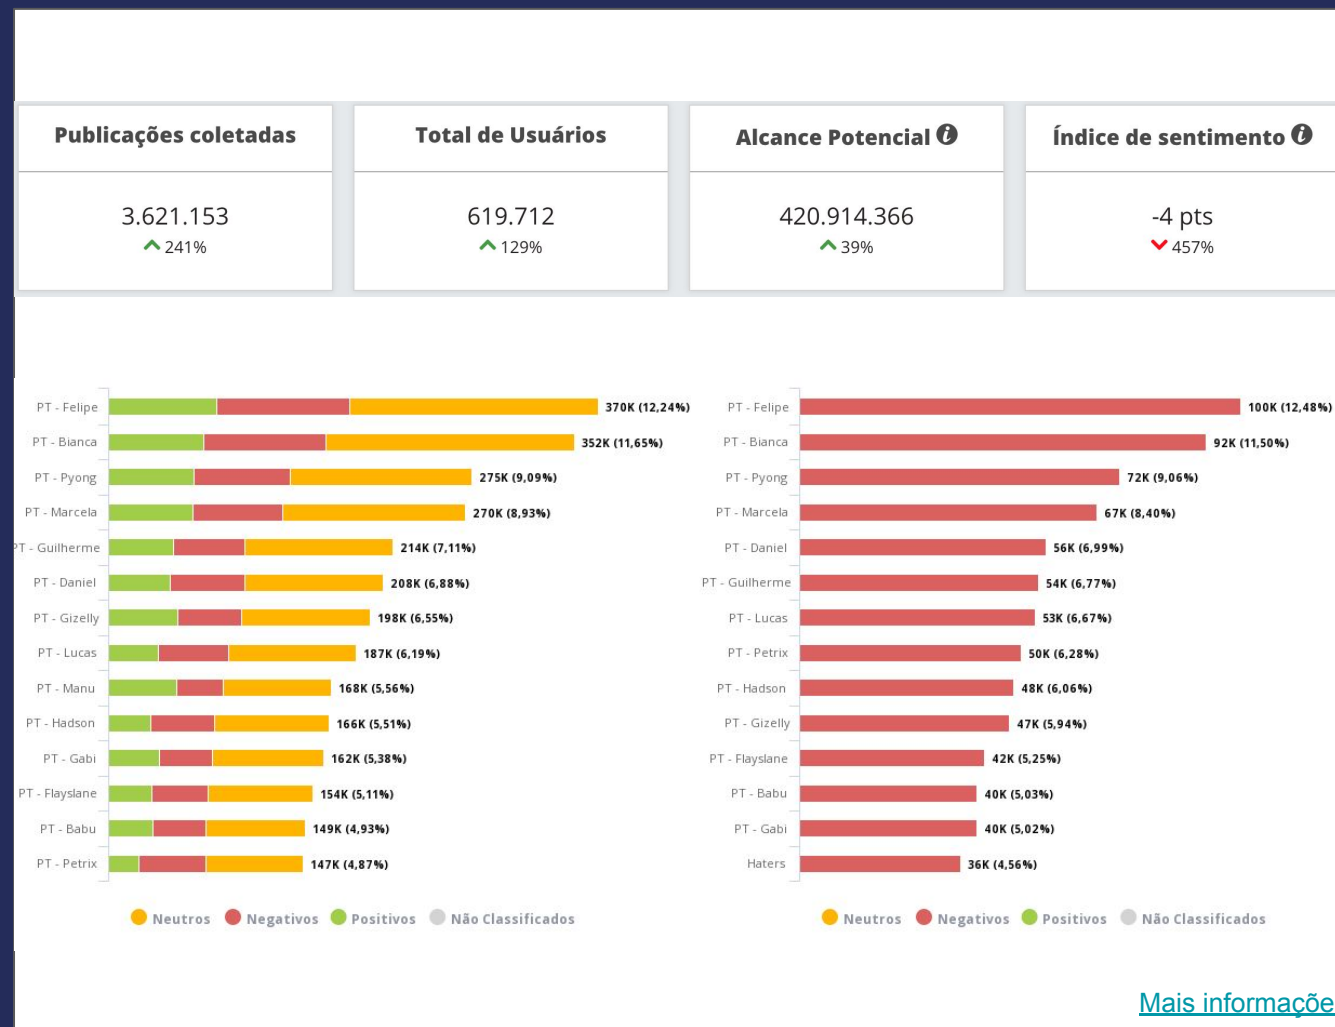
| Publicações coletadas | Total de Usuários | Alcance Potencial | Índice de sentimento |
|---|---|---|---|
| 3.621.153 241% | 619.712 129% | 420.914.366 39% | -4 pts 457% |

PT - Felipe 370K (12,24%)
PT - Bianca 352K (11,65%)
PT - Pyong 275K (9,09%)
PT - Marcela 270K (8,93%)
PT - Guilherme 214K (7,11%)
PT - Daniel 208K (6,88%)
PT - Gizelly 198K (6,55%)
PT - Lucas 187K (6,19%)
PT - Manu 168K (5,56%)
PT - Hadson 166K (5,51%)
PT - Gabi 162K (5,38%)
PT - Flayslane 154K (5,11%)
PT - Babu 149K (4,93%)
PT - Petrix 147K (4,87%)

Neutros Negativos Positivos Não Classificados

PT - Felipe 100K (12,48%)
PT - Bianca 92K (11,50%)
PT - Pyong 72K (9,06%)
PT - Marcela 67K (8,40%)
PT - Daniel 56K (6,99%)
PT - Guilherme 54K (6,77%)
PT - Lucas 53K (6,67%)
PT - Petrix 50K (6,28%)
PT - Hadson 48K (6,06%)
PT - Gizelly 47K (5,94%)
PT - Flayslane 42K (5,25%)
PT - Babu 40K (5,03%)
PT - Gabi 40K (5,02%)
Haters 36K (4,56%)

Neutros Negativos Positivos Não Classificados

Mais informaçõe